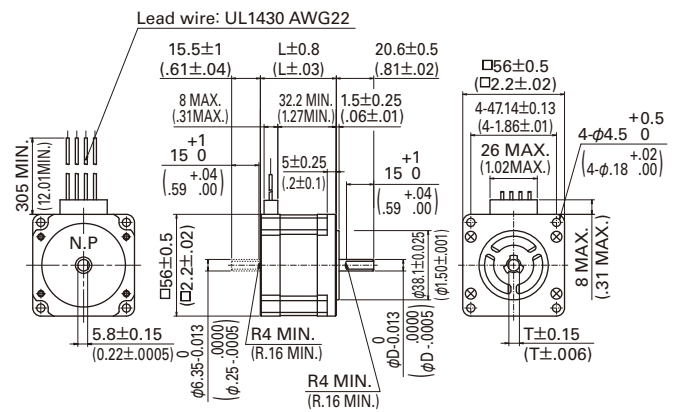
Lead wire: UL1430 AWG22

15.5±1
(.61±.04)

L±0.8
(L±.03)

20.6±0.5
(.81±.02)

□56±0.5
(□2.2±.02)

8 MAX.
(.31MAX.)

32.2 MIN.
(1.27MIN.)

1.5±0.25
(.06±.01)

4-47.14±0.13
(4-1.86±.01)

$4\text{-}\phi4.5\ ^{+0.5}_{0}$

26 MAX.
(1.02MAX.)

$(4\text{-}\phi.18\ ^{+.02}_{.00})$

$15\ ^{+1}_{0}$

$(.59\ ^{+.04}_{.00})$

5±0.25
(.2±0.1)

$15\ ^{+1}_{0}$

$(.59\ ^{+.04}_{.00})$

305 MIN.
(12.01MIN.)

N.P

□56±0.5
(□2.2±.02)

ϕ38.1±0.025
(ϕ1.50±.001)

8 MAX.
(.31 MAX.)

5.8±0.15
(0.22±.0005)

$\phi6.35\ ^{0}_{-0.013}$
$(\phi.25\ ^{.0000}_{-.0005})$

R4 MIN.
(R.16 MIN.)

$\phi D\ ^{0}_{-0.013}$
$(\phi D\ ^{.0000}_{-.0005})$

R4 MIN.
(R.16 MIN.)

T±0.15
(T±.006)